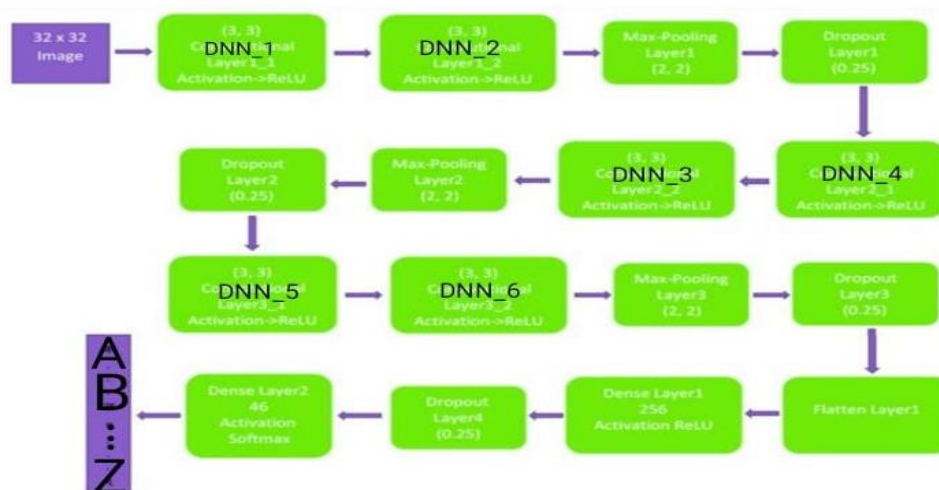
32 x 32 Image

(3, 3) DNN_1 Layer1_1 Activation->ReLU

(3, 3) DNN_2 Layer1_2 Activation->ReLU

Max-Pooling Layer1 (2, 2)

Dropout Layer1 (0.25)

(3, 3) DNN_4 Layer2_1 Activation->ReLU

(3, 3) DNN_3 Layer2_2 Activation->ReLU

Max-Pooling Layer2 (2, 2)

Dropout Layer2 (0.25)

(3, 3) DNN_5 Layer3_1 Activation->ReLU

(3, 3) DNN_6 Layer3_2 Activation->ReLU

Max-Pooling Layer3 (2, 2)

Dropout Layer3 (0.25)

Flatten Layer1

Dense Layer1 256 Activation ReLU

Dropout Layer4 (0.25)

Dense Layer2 46 Activation Softmax

A B ⋮ Z